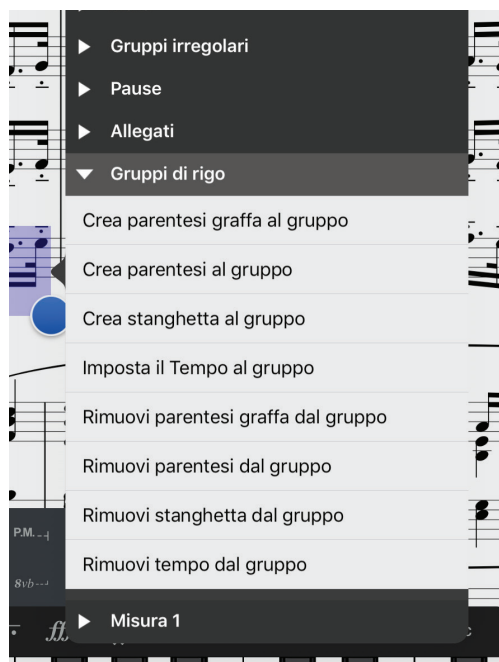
Gruppi irregolari

Pause

Allegati

Gruppi di rigo

Crea parentesi graffa al gruppo

Crea parentesi al gruppo

Crea stanghetta al gruppo

Imposta il Tempo al gruppo

Rimuovi parentesi graffa dal gruppo

Rimuovi parentesi dal gruppo

Rimuovi stanghetta dal gruppo

Rimuovi tempo dal gruppo

Misura 1

P.M.

8vb